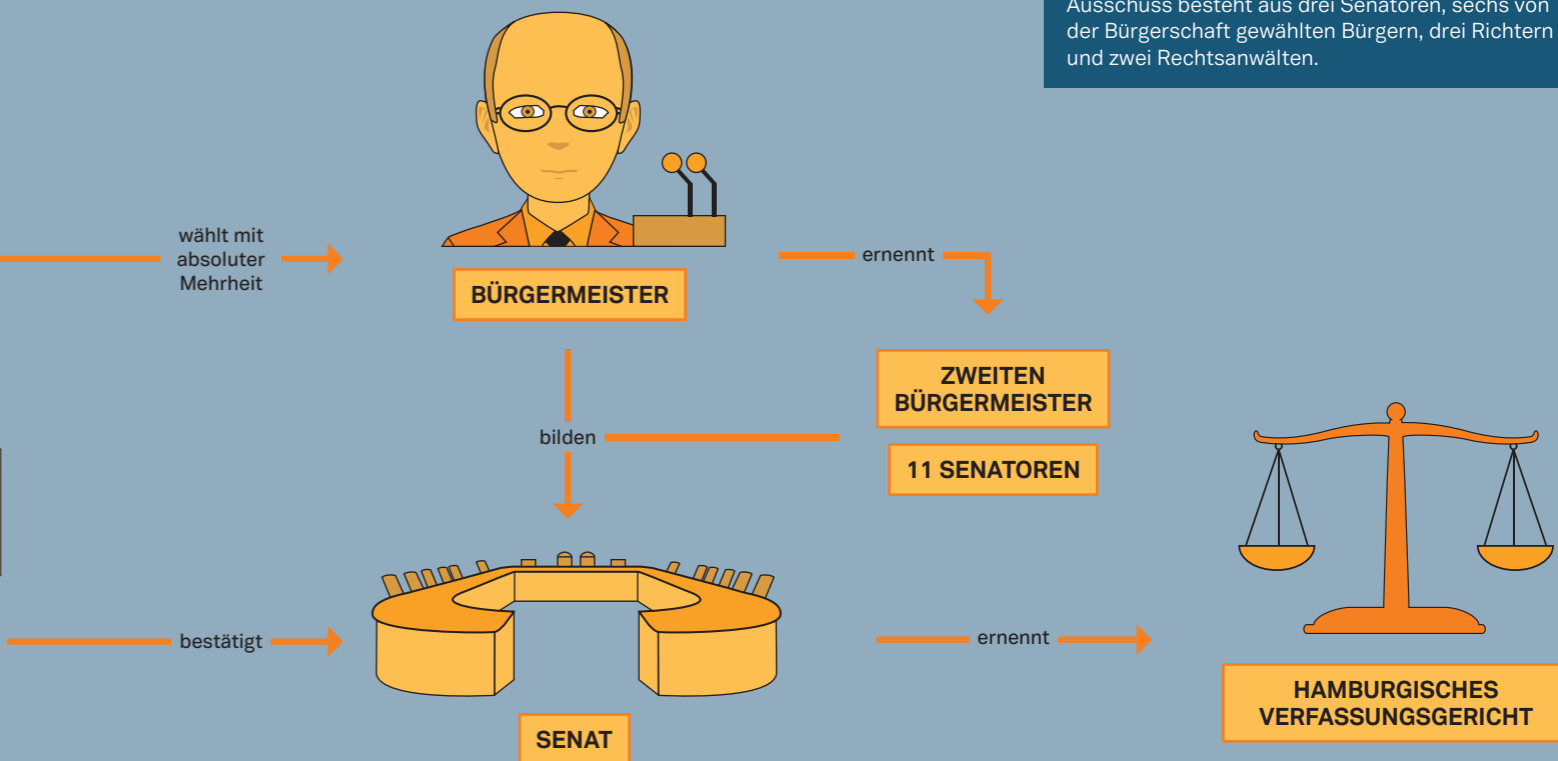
Ausschuss besteht aus drei Senatoren, sechs von der Bürgerschaft gewählten Bürgern, drei Richtern und zwei Rechtsanwälten.

wählt mit absoluter Mehrheit

BÜRGERMEISTER

ernennt

ZWEITEN BÜRGERMEISTER

bilden

11 SENATOREN

bestätigt

ernennt

SENAT

HAMBURGISCHES VERFASSUNGSGERICHT